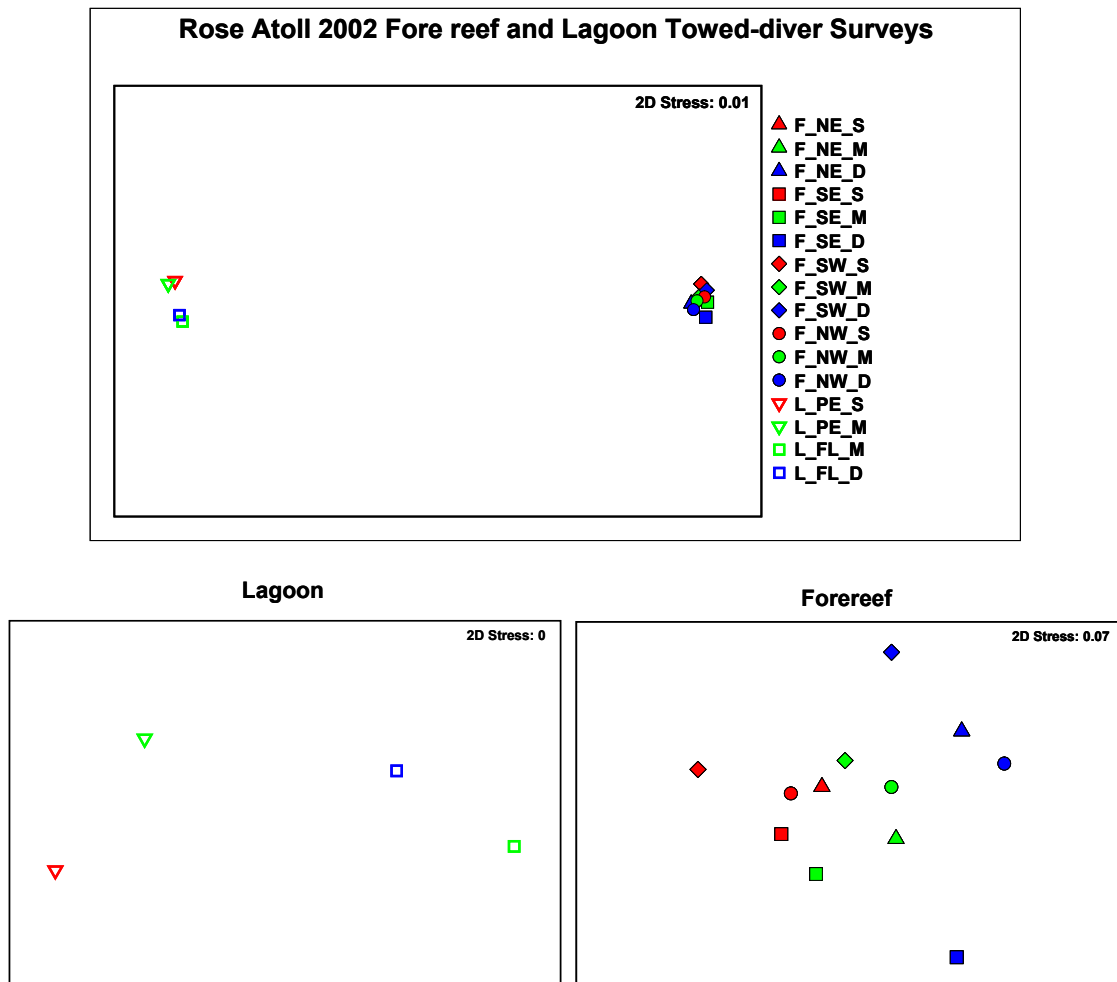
Rose Atoll 2002 Fore reef and Lagoon Towed-diver Surveys

2D Stress: 0.01

F_NE_S
F_NE_M
F_NE_D
F_SE_S
F_SE_M
F_SE_D
F_SW_S
F_SW_M
F_SW_D
F_NW_S
F_NW_M
F_NW_D
L_PE_S
L_PE_M
L_FL_M
L_FL_D

Lagoon

2D Stress: 0

Forereef

2D Stress: 0.07